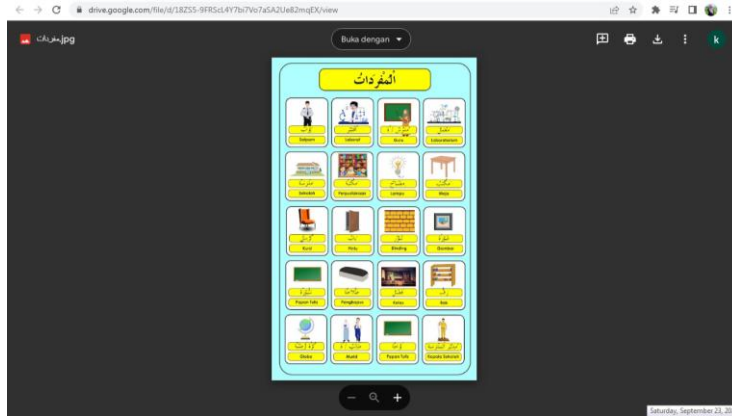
drive.google.com/file/d/18ZS5-9FRScL4Y7bi7Vo7aSA2Ue82mqEX/view

المفردات.jpg

Buka dengan

k

المُفْرَدَاتُ

| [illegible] | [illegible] | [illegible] | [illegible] |
|---|---|---|---|
| Satpam | Laboran | Guru | Laboratorium |
| مَدْرَسَة | مَكْتَبَة | مِصْبَاح | مَكْتَب |
| Sekolah | Perpustakaan | Lampu | Meja |
| كُرْسِي | بَاب | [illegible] | صُورَة |
| Kursi | Pintu | Dinding | Gambar |
| سَبُّورَة | مِمْسَحَة | فَصْل | رَفّ |
| Papan Tulis | Penghapus | Kelas | Rak |
| كُرَة أَرْضِيَّة | طُلَّاب | لَوْحَة | رَئِيسُ الْمَدْرَسَة |
| Globe | Murid | Papan Tulis | Kepala Sekolah |

Saturday, September 23, 20